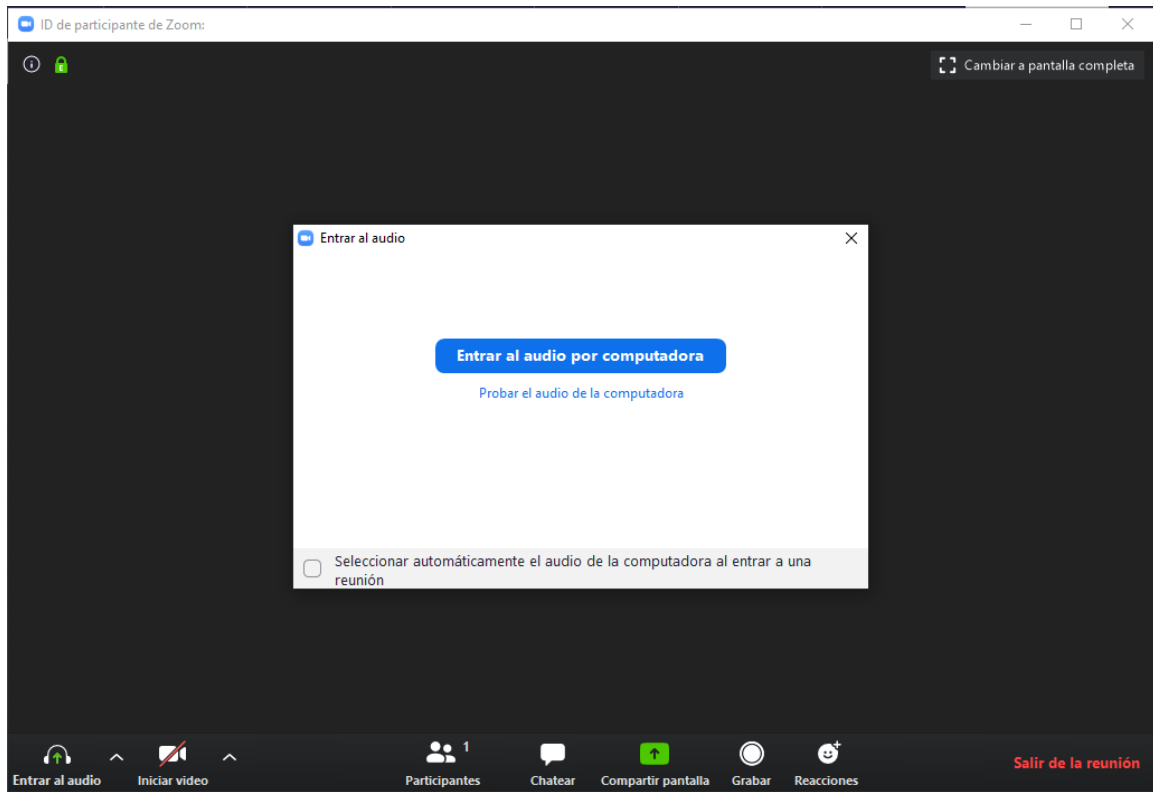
ID de participante de Zoom:

Cambiar a pantalla completa

Entrar al audio

Entrar al audio por computadora

Probar el audio de la computadora

Seleccionar automáticamente el audio de la computadora al entrar a una reunión

Entrar al audio

Iniciar video

1
Participantes

Chatear

Compartir pantalla

Grabar

Reacciones

Salir de la reunión